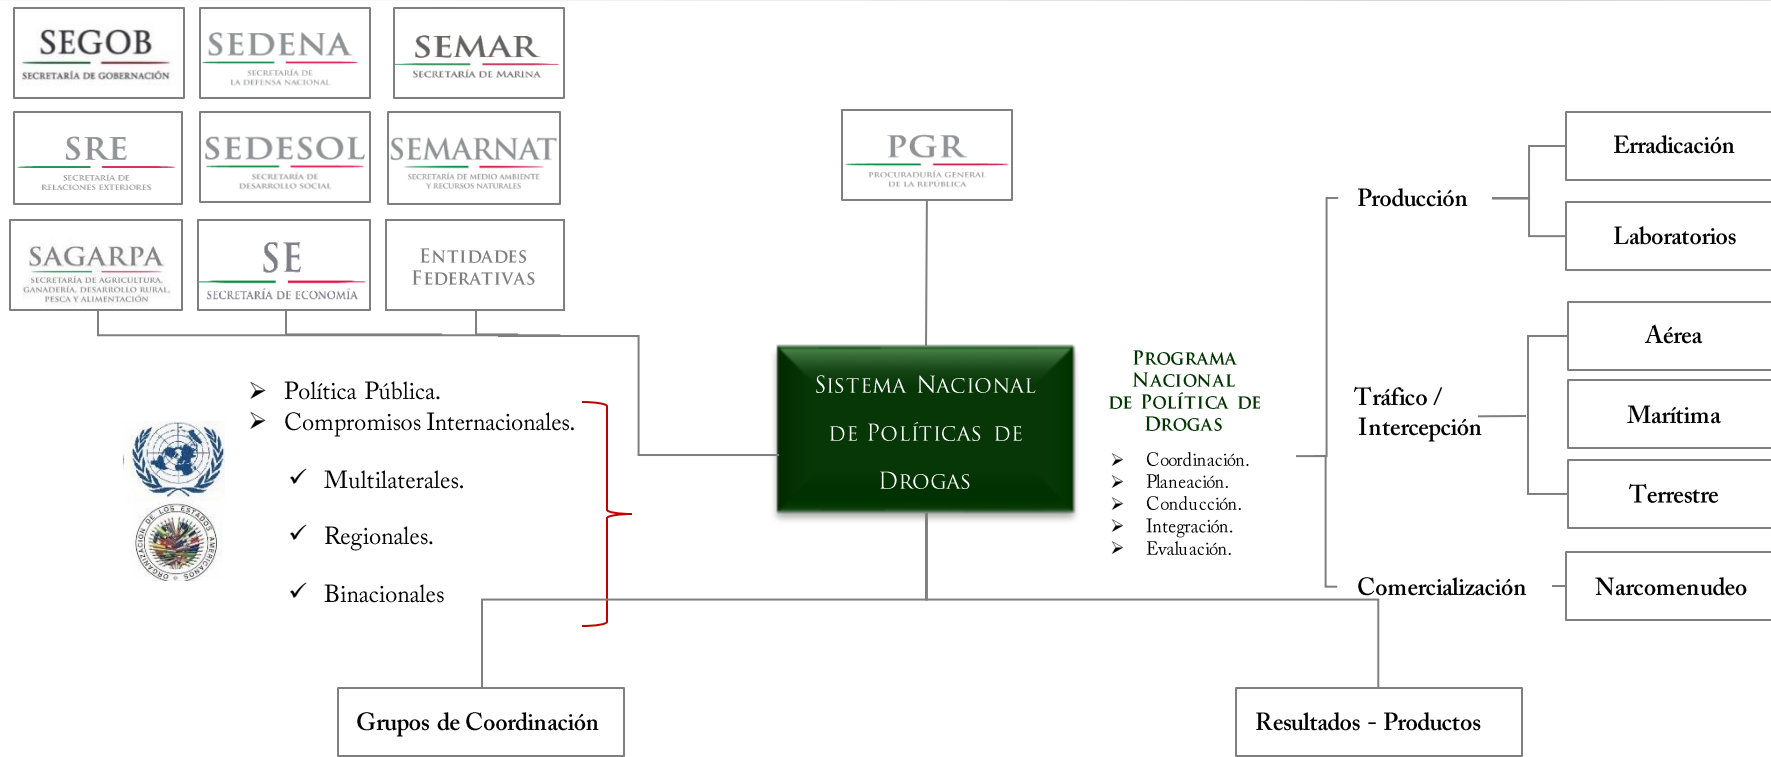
SEGOB
SECRETARÍA DE GOBERNACIÓN

SEDENA
SECRETARÍA DE LA DEFENSA NACIONAL

SEMAR
SECRETARÍA DE MARINA

SRE
SECRETARÍA DE RELACIONES EXTERIORES

SEDESOL
SECRETARÍA DE DESARROLLO SOCIAL

SEMARNAT
SECRETARÍA DE MEDIO AMBIENTE Y RECURSOS NATURALES

SAGARPA
SECRETARÍA DE AGRICULTURA, GANADERÍA, DESARROLLO RURAL, PESCA Y ALIMENTACIÓN

SE
SECRETARÍA DE ECONOMÍA

ENTIDADES FEDERATIVAS

PGR
PROCURADURÍA GENERAL DE LA REPÚBLICA

SISTEMA NACIONAL DE POLÍTICAS DE DROGAS

➢ Política Pública.
➢ Compromisos Internacionales.

✓ Multilaterales.
✓ Regionales.
✓ Binacionales

ORGANIZACIÓN DE LOS ESTADOS AMERICANOS

PROGRAMA NACIONAL DE POLÍTICA DE DROGAS

➢ Coordinación.
➢ Planeación.
➢ Conducción.
➢ Integración.
➢ Evaluación.

Producción
Erradicación
Laboratorios

Tráfico / Intercepción
Aérea
Marítima
Terrestre

Comercialización
Narcomenudeo

Grupos de Coordinación

Resultados - Productos